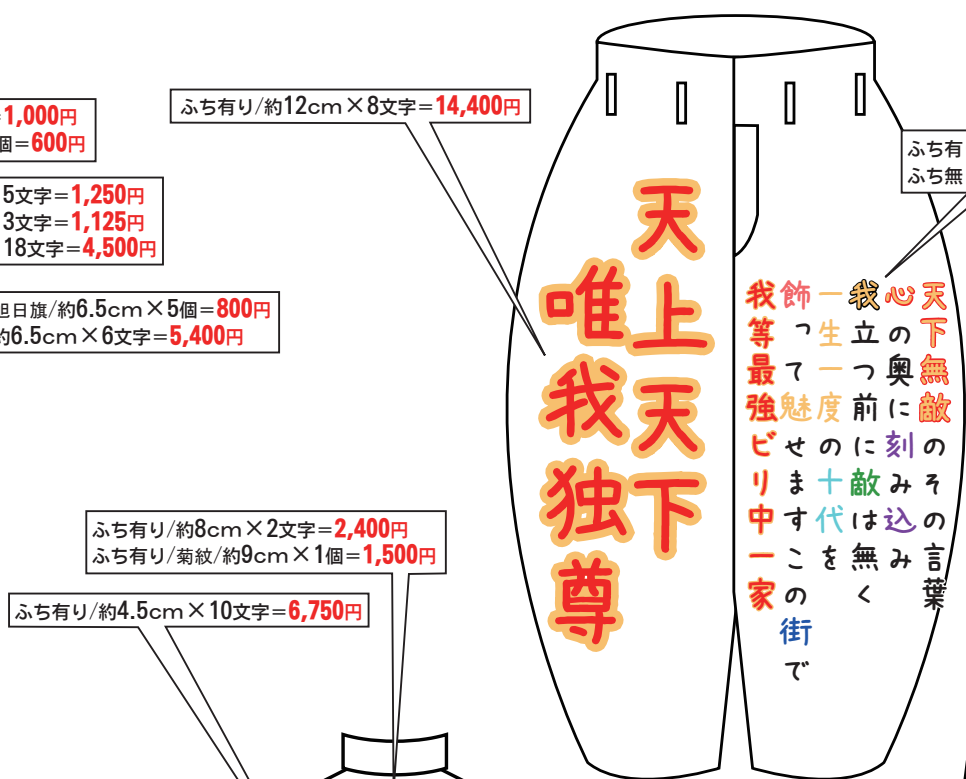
1,000円
個=600円

5文字=1,250円
3文字=1,125円
18文字=4,500円

旭日旗/約6.5cm×5個=800円
約6.5cm×6文字=5,400円

ふち有り/約12cm×8文字=14,400円

ふち有
ふち無

天上天下
唯我独尊

天下無敵のその言葉
心の奥に刻み込み
我立つ前に敵は無く
一生一度の十代を
飾って魅せますこの街で
我等最強ビリ中一家

ふち有り/約8cm×2文字=2,400円
ふち有り/菊紋/約9cm×1個=1,500円

ふち有り/約4.5cm×10文字=6,750円